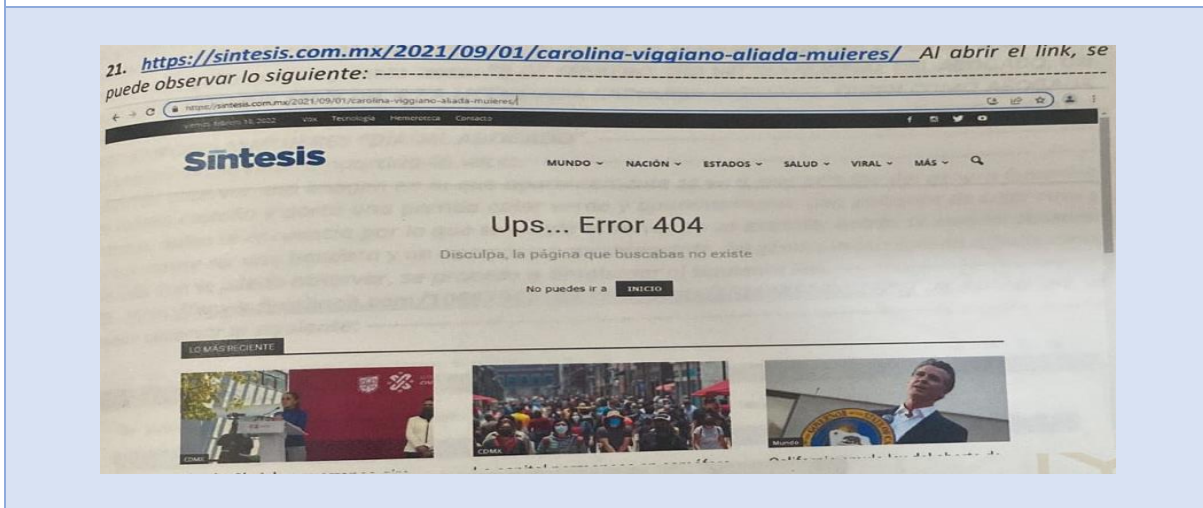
21. https://sintesis.com.mx/2021/09/01/carolina-viggiano-aliada-mujeres/ Al abrir el link, se puede observar lo siguiente: ----------------------------------------------------------------------------------------

https://sintesis.com.mx/2021/09/01/carolina-viggiano-aliada-mujeres/

viernes, febrero 18, 2022 Vox Tecnología Hemeroteca Contacto

Síntesis

MUNDO NACIÓN ESTADOS SALUD VIRAL MÁS

Ups... Error 404

Disculpa, la página que buscabas no existe

No puedes ir a INICIO

LO MÁS RECIENTE

CDMX

CDMX

Mundo

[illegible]